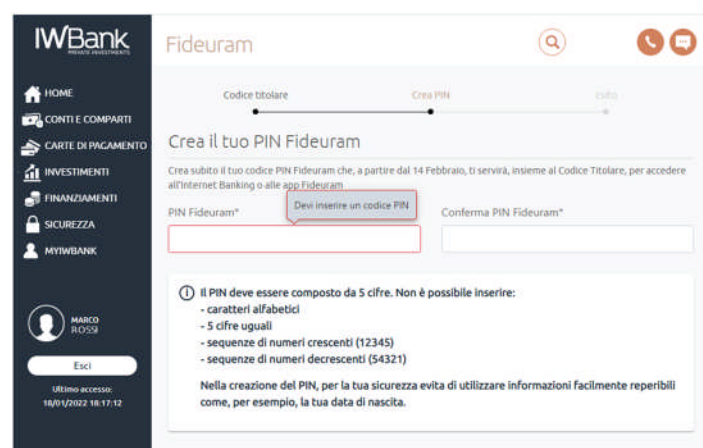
IWBank
PRIVATE INVESTMENTS

Fideuram

HOME
CONTI E COMPARTI
CARTE DI PAGAMENTO
INVESTIMENTI
FINANZIAMENTI
SICUREZZA
MYIWBANK

MARCO
ROSSI

Esci

Ultimo accesso:
18/01/2022 18:17:12

Codice titolare
Crea PIN
Esito

Crea il tuo PIN Fideuram

Crea subito il tuo codice PIN Fideuram che, a partire dal 14 Febbraio, ti servirà, insieme al Codice Titolare, per accedere all'Internet Banking o alle app Fideuram

PIN Fideuram*
Devi inserire un codice PIN
Conferma PIN Fideuram*

Il PIN deve essere composto da 5 cifre. Non è possibile inserire:
- caratteri alfabetici
- 5 cifre uguali
- sequenze di numeri crescenti (12345)
- sequenze di numeri decrescenti (54321)

Nella creazione del PIN, per la tua sicurezza evita di utilizzare informazioni facilmente reperibili come, per esempio, la tua data di nascita.